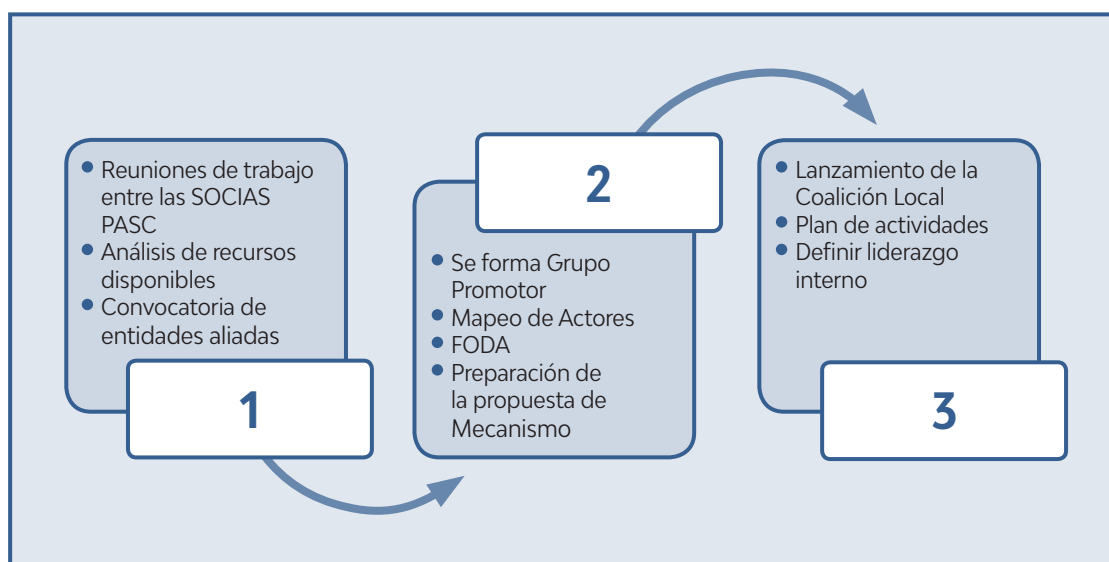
- Reuniones de trabajo entre las SOCIAS PASC
- Análisis de recursos disponibles
- Convocatoria de entidades aliadas

1

2

- Se forma Grupo Promotor
- Mapeo de Actores
- FODA
- Preparación de la propuesta de Mecanismo

- Lanzamiento de la Coalición Local
- Plan de actividades
- Definir liderazgo interno

3